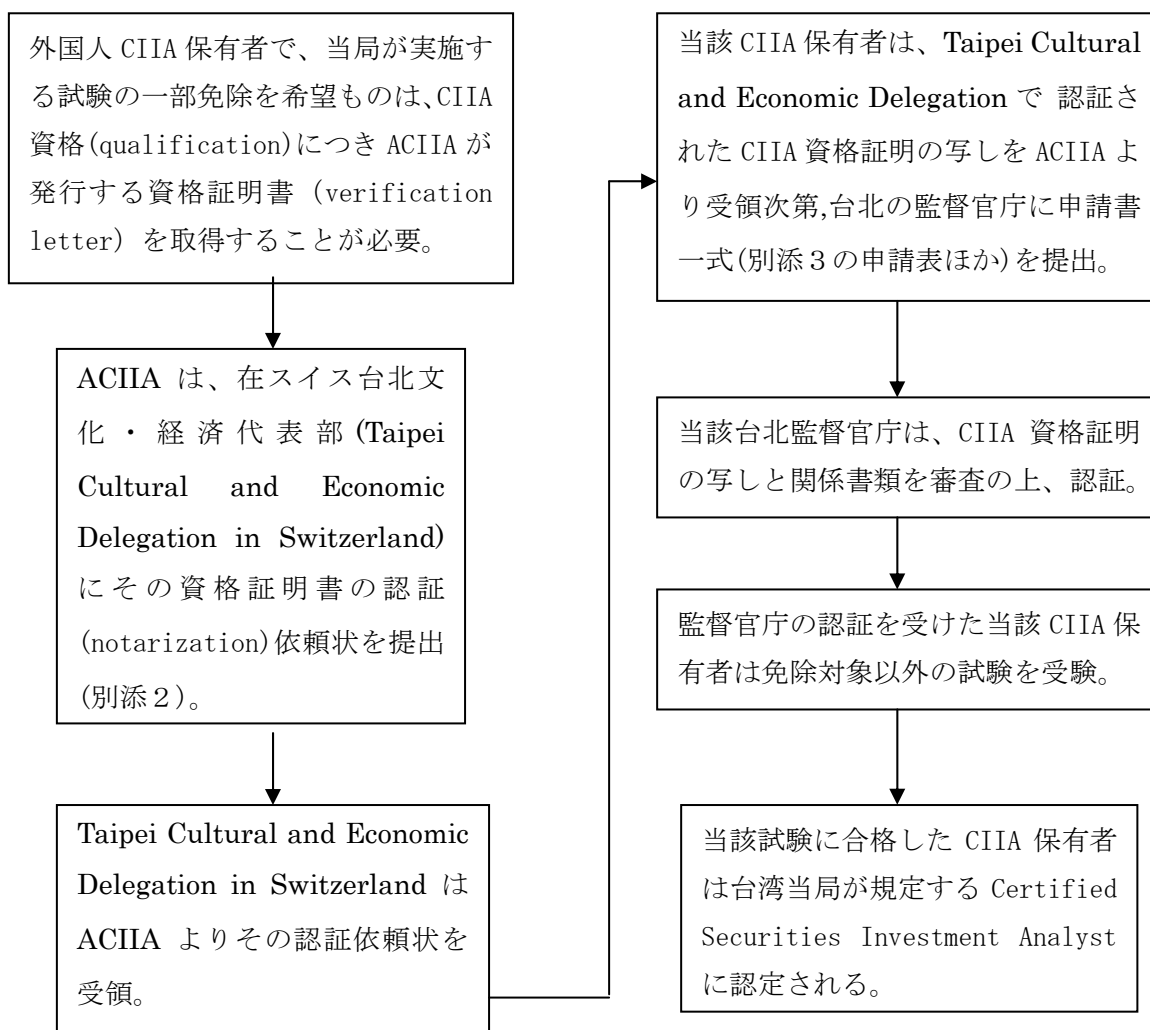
外国人 CIIA 保有者で、当局が実施する試験の一部免除を希望ものは、CIIA 資格(qualification)につき ACIIA が発行する資格証明書（verification letter）を取得することが必要。

ACIIA は、在スイス台北文化・経済代表部(Taipei Cultural and Economic Delegation in Switzerland)にその資格証明書の認証(notarization)依頼状を提出(別添２)。

Taipei Cultural and Economic Delegation in Switzerland は ACIIA よりその認証依頼状を受領。

当該 CIIA 保有者は、Taipei Cultural and Economic Delegation で 認証された CIIA 資格証明の写しを ACIIA より受領次第,台北の監督官庁に申請書一式(別添３の申請表ほか)を提出。

当該台北監督官庁は、CIIA 資格証明の写しと関係書類を審査の上、認証。

監督官庁の認証を受けた当該 CIIA 保有者は免除対象以外の試験を受験。

当該試験に合格した CIIA 保有者は台湾当局が規定する Certified Securities Investment Analyst に認定される。